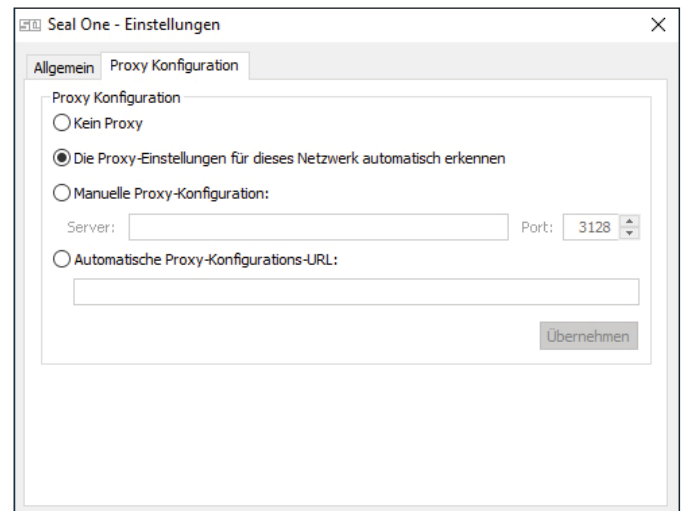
Seal One - Einstellungen

Allgemein
Proxy Konfiguration

Proxy Konfiguration

Kein Proxy

Die Proxy-Einstellungen für dieses Netzwerk automatisch erkennen

Manuelle Proxy-Konfiguration:

Server:
Port: 3128

Automatische Proxy-Konfigurations-URL:

Übernehmen